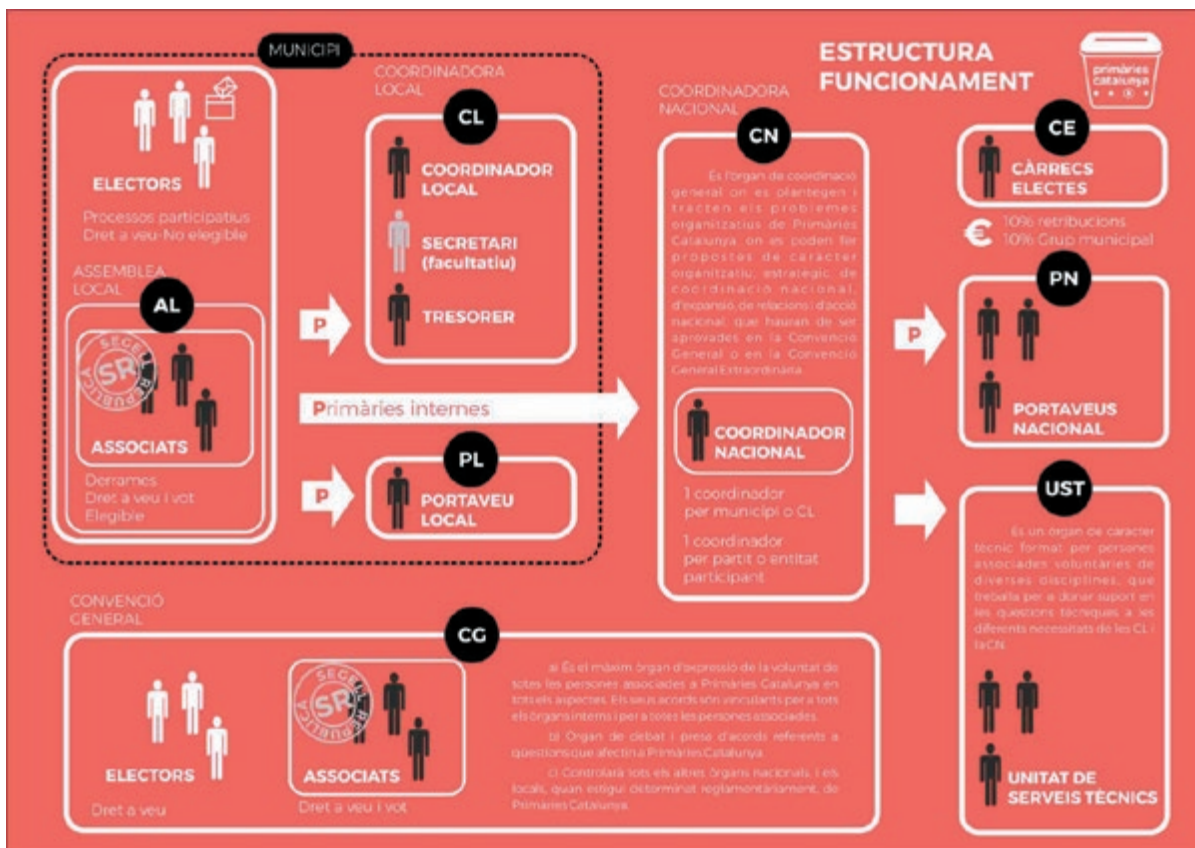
MUNICIPI

ELECTORS

Processos participatius
Dret a veu-No elegible

ASSEMBLEA LOCAL

AL

SEGELL REPÚBLICA SR

ASSOCIATS

Derrames
Dret a veu i vot
Elegible

COORDINADORA LOCAL

CL

COORDINADOR LOCAL

SECRETARI (facultatiu)

TRESORER

P

Primàries internes

P

PL

PORTAVEU LOCAL

COORDINADORA NACIONAL

CN

És l'òrgan de coordinació general on es plantegen i tracten els problemes organitzatius de Primàries Catalunya, on es poden fer propostes de caràcter organitzatiu, estratègic, de coordinació nacional, d'expansió, de relacions i d'acció nacional, que hauran de ser aprovades en la Convenció General o en la Convenció General Extraordinària.

COORDINADOR NACIONAL

1 coordinador per municipi o CL

1 coordinador per partit o entitat participant

ESTRUCTURA FUNCIONAMENT

primàries catalunya

CE

CÀRRECS ELECTES

€ 10% retribucions
10% Grup municipal

P

PN

PORTAVEUS NACIONAL

UST

És un òrgan de caràcter tècnic format per persones associades voluntàries de diverses disciplines, que treballa per a donar suport en les qüestions tècniques a les diferents necessitats de les CL i la CN.

UNITAT DE SERVEIS TÈCNICS

CONVENCIÓ GENERAL

CG

ELECTORS

Dret a veu

SEGELL REPÚBLICA SR

ASSOCIATS

Dret a veu i vot

a) És el màxim òrgan d'expressió de la voluntat de totes les persones associades a Primàries Catalunya en tots els aspectes. Els seus acords són vinculants per a tots els òrgans interns i per a totes les persones associades.

b) Òrgan de debat i presa d'acords referents a qüestions que afectin a Primàries Catalunya.

c) Controlarà tots els altres òrgans nacionals i els locals, quan estigui determinat reglamentàriament, de Primàries Catalunya.